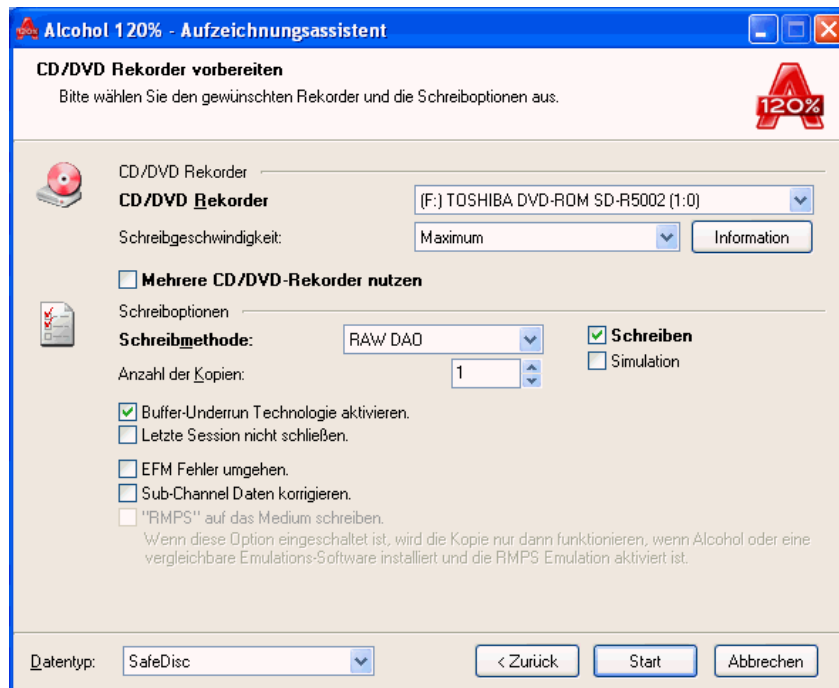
Alcohol 120% - Aufzeichnungsassistent

CD/DVD Rekorder vorbereiten

Bitte wählen Sie den gewünschten Rekorder und die Schreiboptionen aus.

120%

CD/DVD Rekorder

CD/DVD Rekorder (F:) TOSHIBA DVD-ROM SD-R5002 (1:0)

Schreibgeschwindigkeit: Maximum Information

Mehrere CD/DVD-Rekorder nutzen

Schreiboptionen

Schreibmethode: RAW DAO

Schreiben

Simulation

Anzahl der Kopien: 1

Buffer-Underrun Technologie aktivieren.

Letzte Session nicht schließen.

EFM Fehler umgehen.

Sub-Channel Daten korrigieren.

"RMPS" auf das Medium schreiben.

Wenn diese Option eingeschaltet ist, wird die Kopie nur dann funktionieren, wenn Alcohol oder eine vergleichbare Emulations-Software installiert und die RMPS Emulation aktiviert ist.

Datentyp: SafeDisc

< Zurück Start Abbrechen